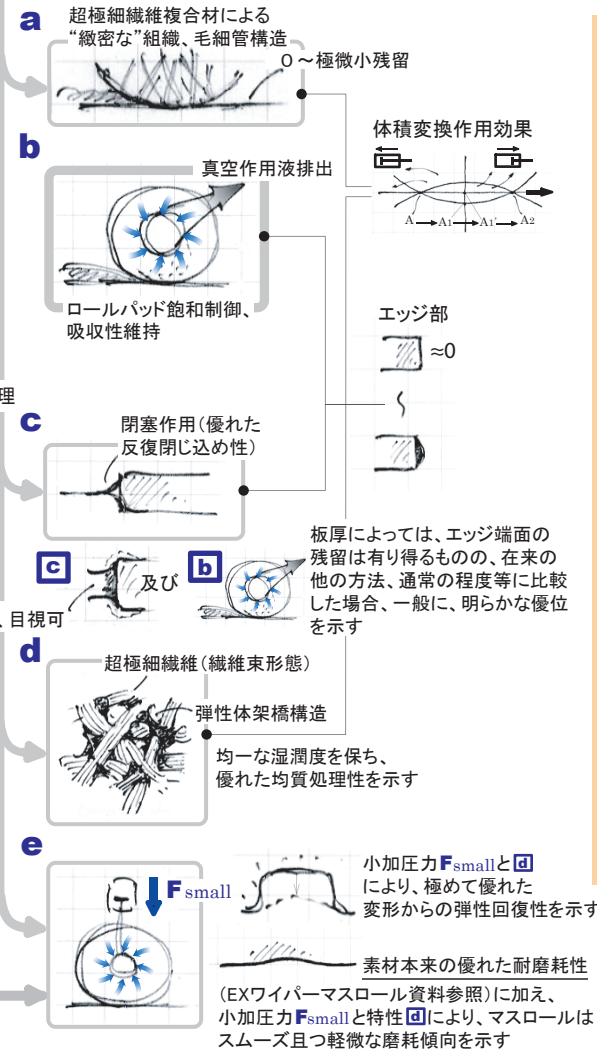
a
超極細繊維複合材による
“緻密な”組織、毛細管構造
0～極微小残留

体積変換作用効果
A A1 A1' A2

b
真空作用液排出
ロールパッド飽和制御、
吸収性維持

エッジ部
≈0

理

c
閉塞作用(優れた
反復閉じ込め性)

板厚によっては、エッジ端面の残留は有り得るものの、在来の他の方法、通常の程度等に比較した場合、一般に、明らかな優位を示す

c 及び b

、目視可

d
超極細繊維(繊維束形態)
弾性体架橋構造
均一な湿潤度を保ち、
優れた均質処理性を示す

e
F small
小加圧力F small と d
により、極めて優れた
変形からの弾性回復性を示す

素材本来の優れた耐磨耗性
(EXワイパーマスロール資料参照)に加え、
小加圧力F small と特性 d により、マスロールは
スムーズ且つ軽微な磨耗傾向を示す